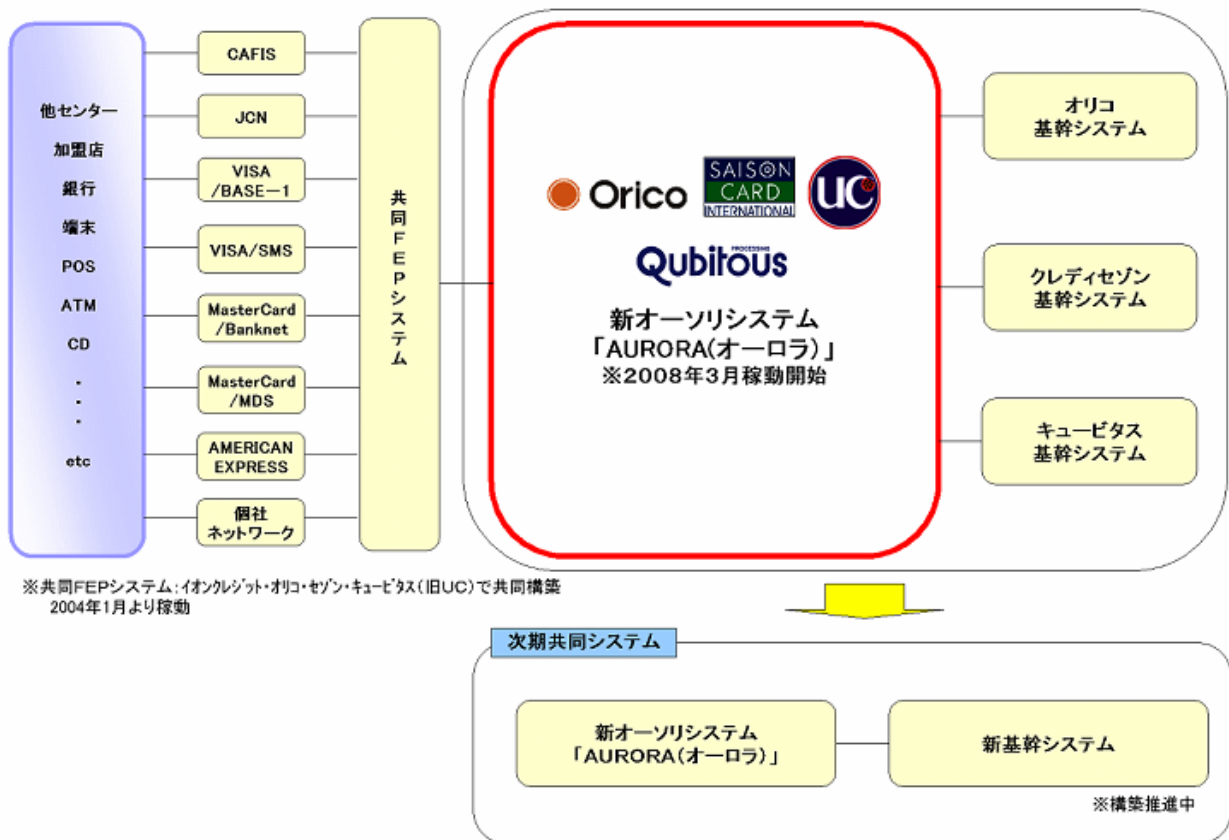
他センター
加盟店
銀行
端末
POS
ATM
CD
・
・
・
etc

CAFIS
JCN
VISA /BASE－1
VISA/SMS
MasterCard /Banknet
MasterCard /MDS
AMERICAN EXPRESS
個社ネットワーク

共同FEPシステム

Orico
SAISON CARD INTERNATIONAL
UC
Qubitous PROCESSING

新オーソリシステム
「AURORA(オーロラ)」
※2008年3月稼動開始

オリコ
基幹システム

クレディセゾン
基幹システム

キュービタス
基幹システム

※共同FEPシステム：イオンクレジット・オリコ・セゾン・キュービタス（旧UC）で共同構築
2004年1月より稼動

次期共同システム

新オーソリシステム
「AURORA(オーロラ)」

新基幹システム

※構築推進中